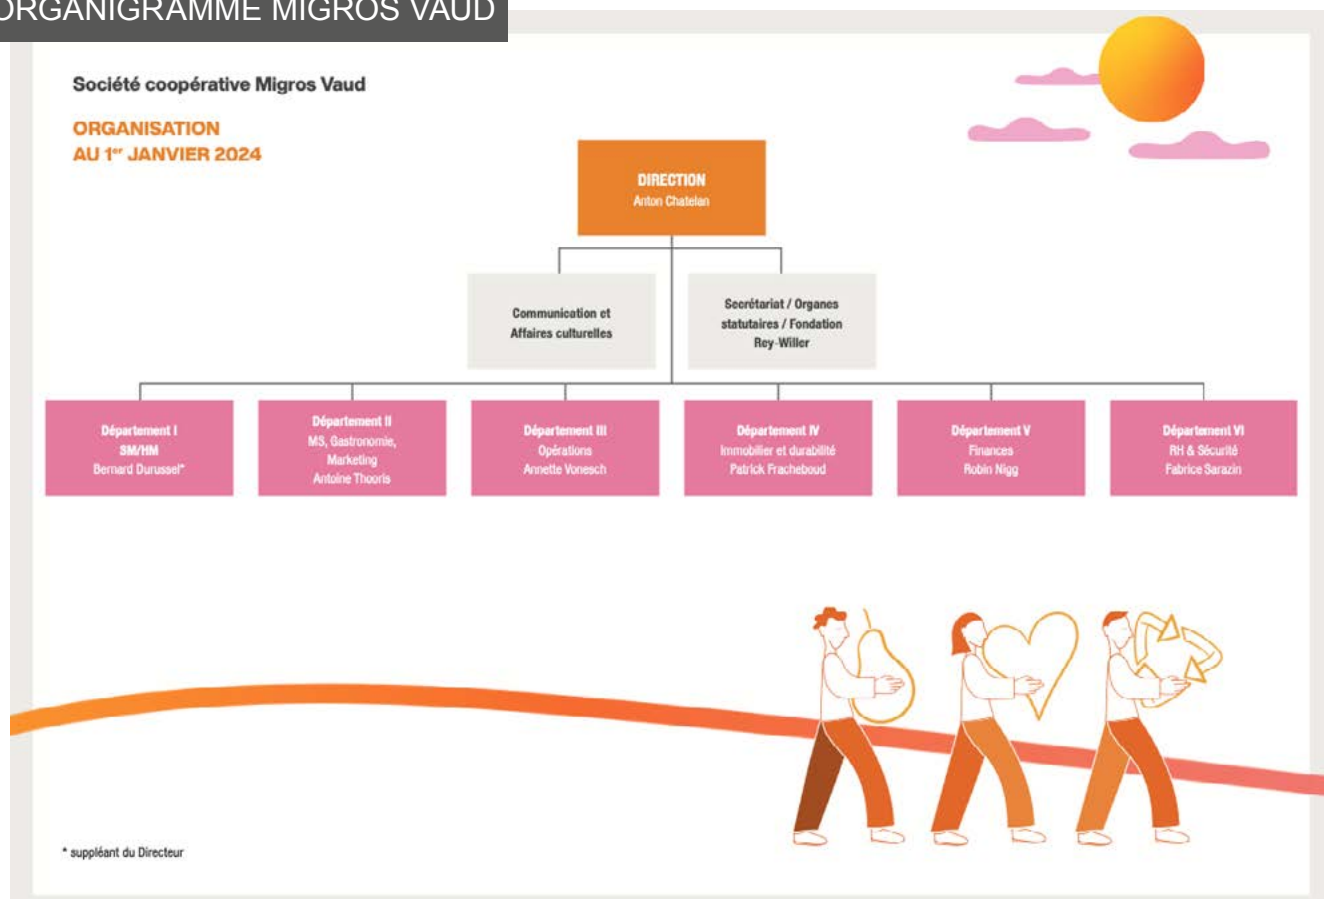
ORGANIGRAMME MIGROS VAUD

Société coopérative Migros Vaud

ORGANISATION
AU 1$^{er}$ JANVIER 2024

DIRECTION
Anton Chatelan

Communication et Affaires culturelles

Secrétariat / Organes statutaires / Fondation Rey-Willer

Département I
SM/HM
Bernard Durussel*

Département II
MS, Gastronomie, Marketing
Antoine Thooris

Département III
Opérations
Annette Vonesch

Département IV
Immobilier et durabilité
Patrick Fracheboud

Département V
Finances
Robin Nigg

Département VI
RH & Sécurité
Fabrice Sarazin

* suppléant du Directeur